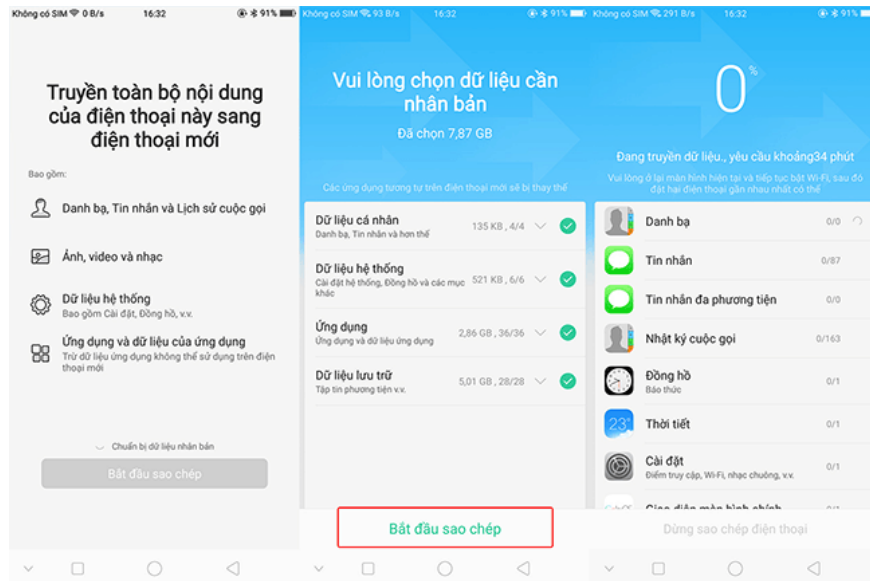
Không có SIM 0 B/s 16:32 91%

Truyền toàn bộ nội dung của điện thoại này sang điện thoại mới

Bao gồm:

Danh bạ, Tin nhắn và Lịch sử cuộc gọi

Ảnh, video và nhạc

Dữ liệu hệ thống
Bao gồm Cài đặt, Đồng hồ, v.v.

Ứng dụng và dữ liệu của ứng dụng
Trừ dữ liệu ứng dụng không thể sử dụng trên điện thoại mới

Chuẩn bị dữ liệu nhân bản

Bắt đầu sao chép

Không có SIM 93 B/s 16:32 91%

Vui lòng chọn dữ liệu cần nhân bản

Đã chọn 7,87 GB

Các ứng dụng tương tự trên điện thoại mới sẽ bị thay thế

Dữ liệu cá nhân
Danh bạ, Tin nhắn và hơn thế
135 KB , 4/4

Dữ liệu hệ thống
Cài đặt hệ thống, Đồng hồ và các mục khác
521 KB , 6/6

Ứng dụng
Ứng dụng và dữ liệu ứng dụng
2,86 GB , 36/36

Dữ liệu lưu trữ
Tập tin phương tiện v.v.
5,01 GB , 28/28

Bắt đầu sao chép

Không có SIM 291 B/s 16:32 91%

0%

Đang truyền dữ liệu., yêu cầu khoảng34 phút

Vui lòng ở lại màn hình hiện tại và tiếp tục bật Wi-Fi, sau đó đặt hai điện thoại gần nhau nhất có thể

Danh bạ 0/0

Tin nhắn 0/87

Tin nhắn đa phương tiện 0/0

Nhật ký cuộc gọi 0/163

Đồng hồ
Báo thức
0/1

23
Thời tiết 0/1

Cài đặt
Điểm truy cập, Wi-Fi, nhạc chuông, v.v.
0/1

Giao diện màn hình chính

Dừng sao chép điện thoại